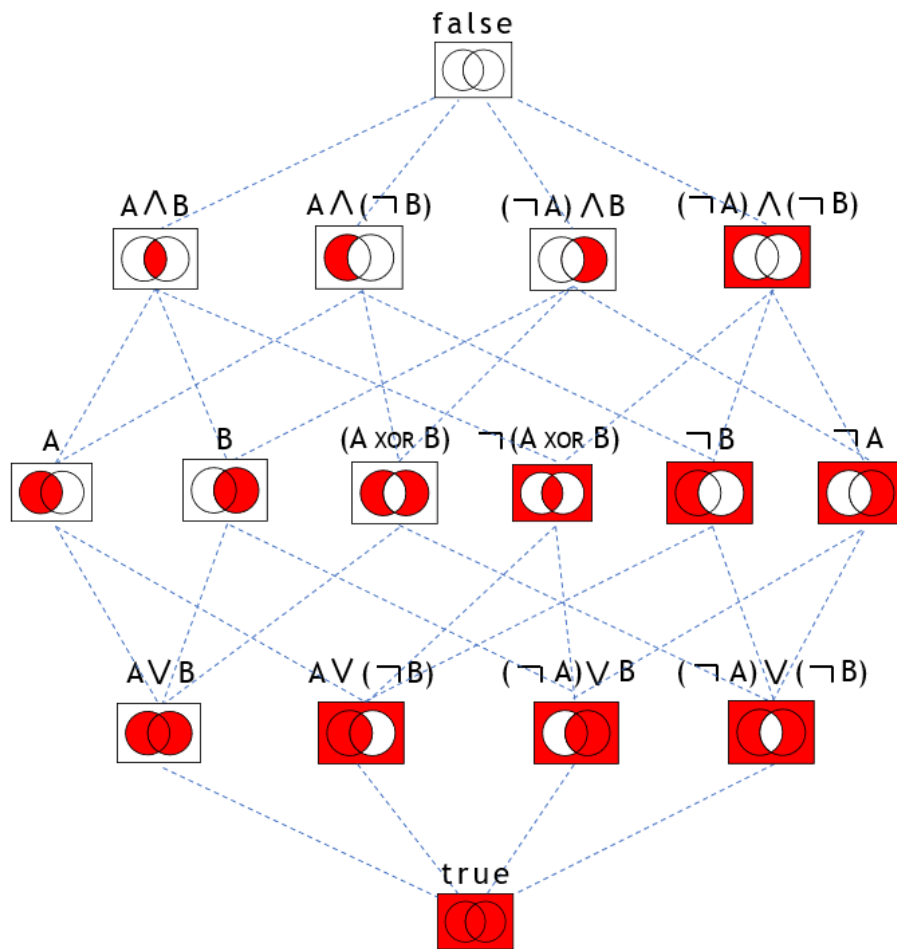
false

$A \wedge B$

$A \wedge (\neg B)$

$(\neg A) \wedge B$

$(\neg A) \wedge (\neg B)$

A

B

(A XOR B)

$\neg$(A XOR B)

$\neg B$

$\neg A$

$A \vee B$

$A \vee (\neg B)$

$(\neg A) \vee B$

$(\neg A) \vee (\neg B)$

true